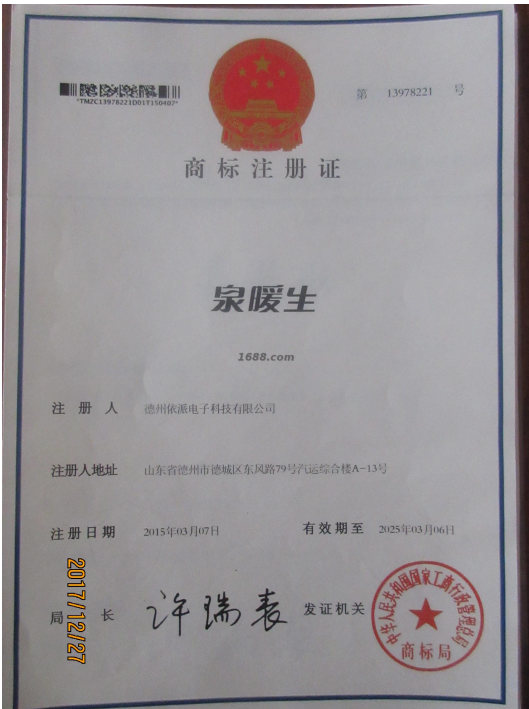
*TMZC13978221D01T150407*

第 13978221 号

商标注册证

泉暖生

1688.com

注 册 人 德州依派电子科技有限公司

注册人地址 山东省德州市德城区东风路79号汽运综合楼A-13号

注册日期 2015年03月07日 有效期至 2025年03月06日

局 长 许瑞表 发证机关

中华人民共和国国家工商行政管理总局
商标局

2017/12/27